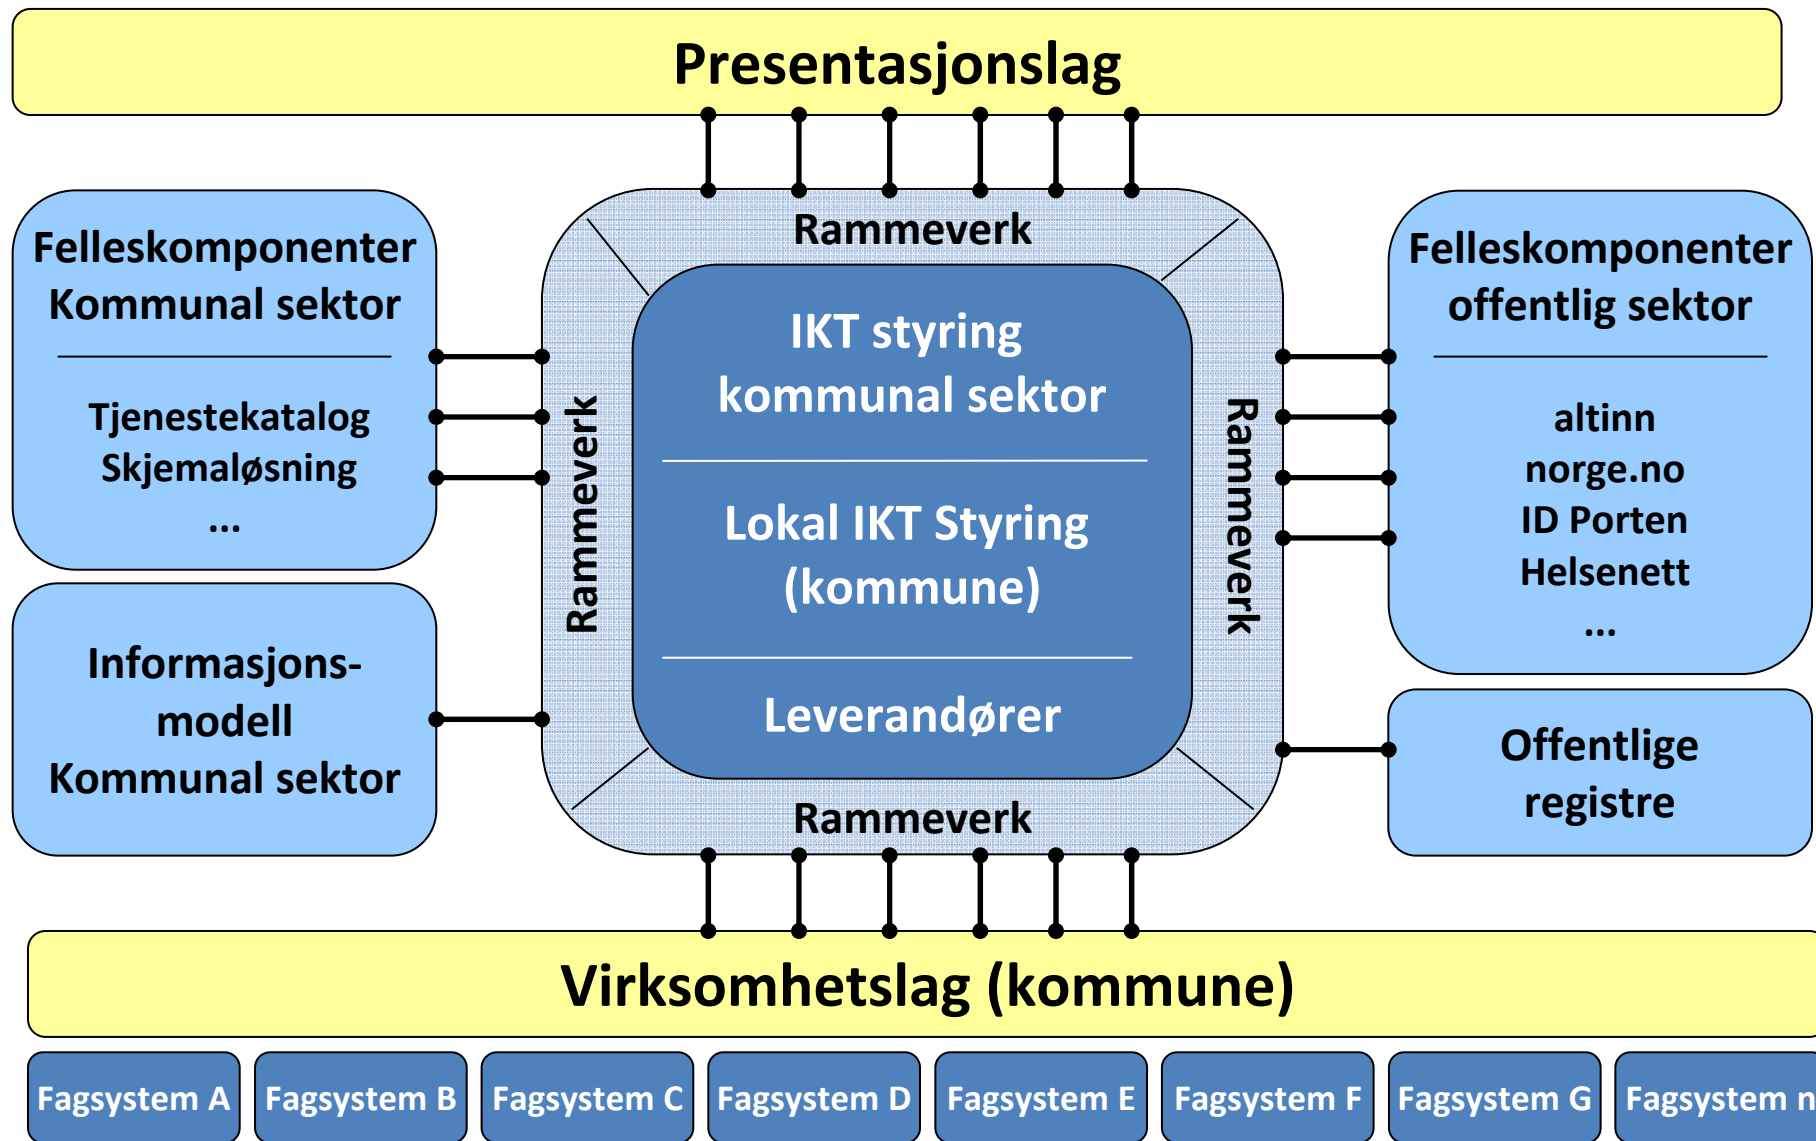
Presentasjonslag

Felleskomponenter
Kommunal sektor

Tjenestekatalog
Skjemaløsning
...

Informasjons-
modell
Kommunal sektor

Rammeverk

Rammeverk

IKT styring
kommunal sektor

Lokal IKT Styring
(kommune)

Leverandører

Rammeverk

Rammeverk

Felleskomponenter
offentlig sektor

altinn
norge.no
ID Porten
Helsenett
...

Offentlige
registre

Virksomhetslag (kommune)

Fagsystem A
Fagsystem B
Fagsystem C
Fagsystem D
Fagsystem E
Fagsystem F
Fagsystem G
Fagsystem n